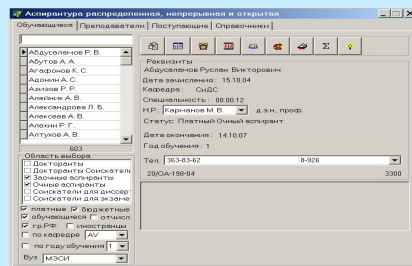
Аспирантура распределенная, непрерывная и открытая

Обучающиеся | Преподаватели | Поступающие | Справочники

Абдусаламов Р. В.
Абутов А. А.
Агафонов К. С.
Адонин А. С.
Азизов Р. Р.
Алейник А. В.
Александров Л. Б.
Алексеев А. В.
Алехин Р. Г.
Алтухов А. В.

603

Область выбора
Докторанты
Докторанты Соискател
Заочные аспиранты
Очные аспиранты
Соискатели для диссер
Соискатели для экзаме

платные
бюджетные
обучающиеся
отчисл
гр.РФ
иностранцы
по кафедре AV
по году обучения 1

Вуз МЭСИ

Σ

Реквизиты
Абдусаламов Руслан Викторович
Дата зачисления : 15.10.04
Кафедра : СиДС
Специальность : 08.00.12
Н.Р.: Карманов М.В. д.э.н., проф.
Статус: Платный Очный аспирант

Дата окончания : 14.10.07
Год обучения : 1

Тел. 363-83-62 8-926
20/ОА-198-04 3300